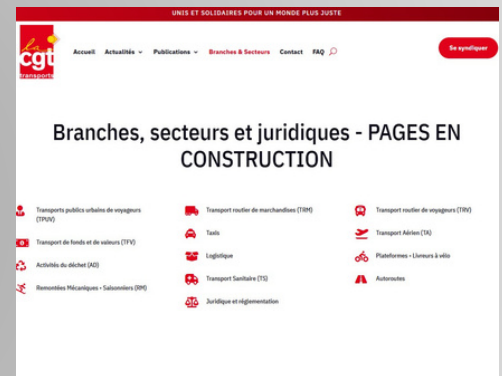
UNIS ET SOLIDAIRES POUR UN MONDE PLUS JUSTE

la cgt transports

Accueil Actualités Publications Branches & Secteurs Contact FAQ

Se syndiquer

Branches, secteurs et juridiques - PAGES EN CONSTRUCTION

Transports publics urbains de voyageurs (TPUV)

Transport de fonds et de valeurs (TFV)

Activités du déchet (AD)

Remontées Mécaniques - Saisonniers (RM)

Transport routier de marchandises (TRM)

Taxis

Logistique

Transport Sanitaire (TS)

Juridique et réglementation

Transport routier de voyageurs (TRV)

Transport Aérien (TA)

Plateformes - Livreurs à vélo

Autoroutes